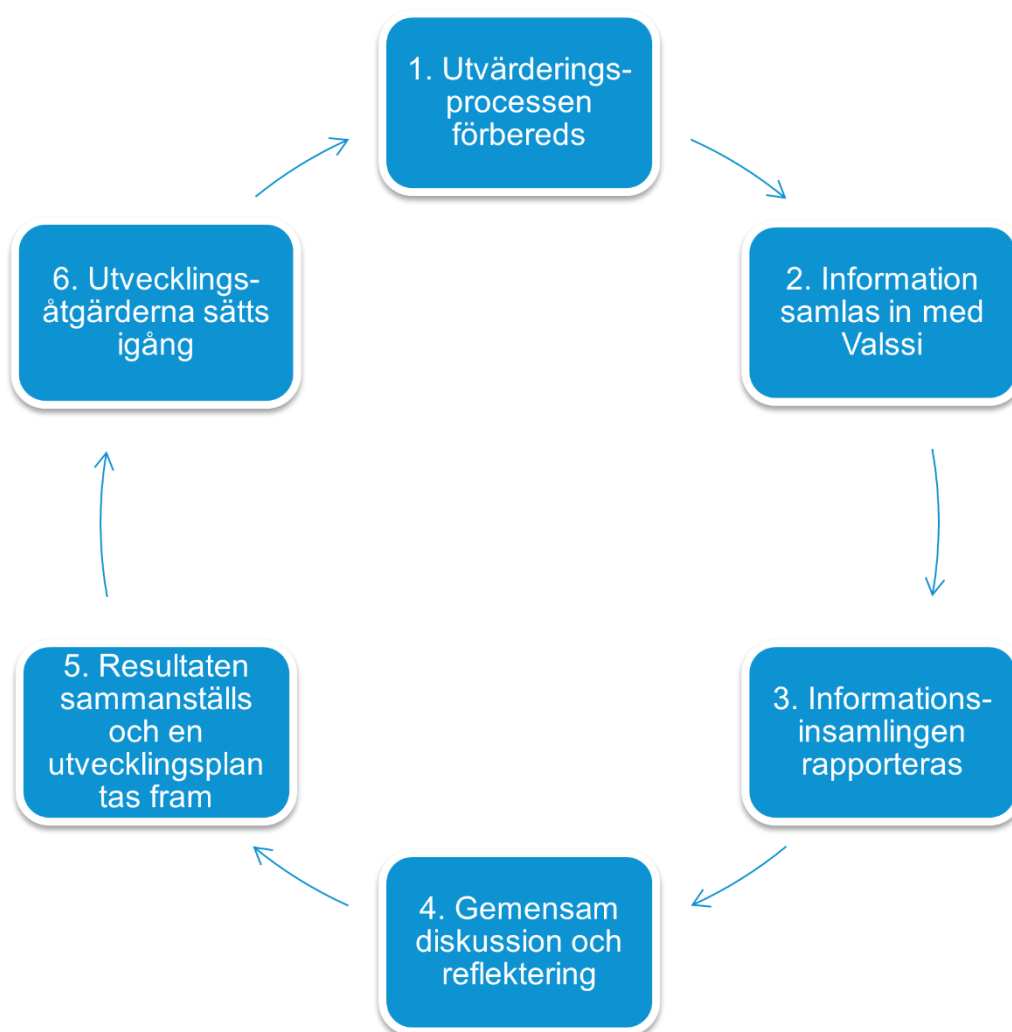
1. Utvärderings-processen förbereds

2. Information samlas in med Valssi

3. Informations-insamlingen rapporteras

4. Gemensam diskussion och reflektering

5. Resultaten sammanställs och en utvecklingsplan tas fram

6. Utvecklings-åtgärderna sätts igång